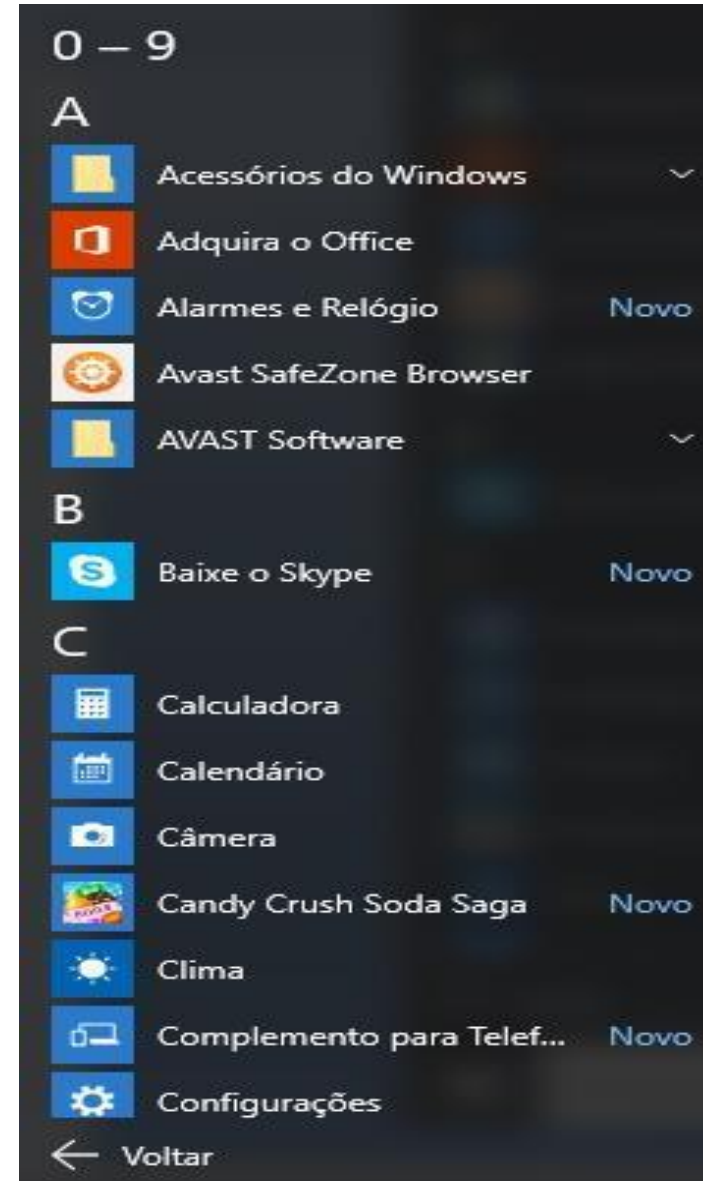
0 – 9

A

Acessórios do Windows

Adquira o Office

Alarmes e Relógio Novo

Avast SafeZone Browser

AVAST Software

B

Baixe o Skype Novo

C

Calculadora

Calendário

Câmera

Candy Crush Soda Saga Novo

Clima

Complemento para Telef... Novo

Configurações

← Voltar